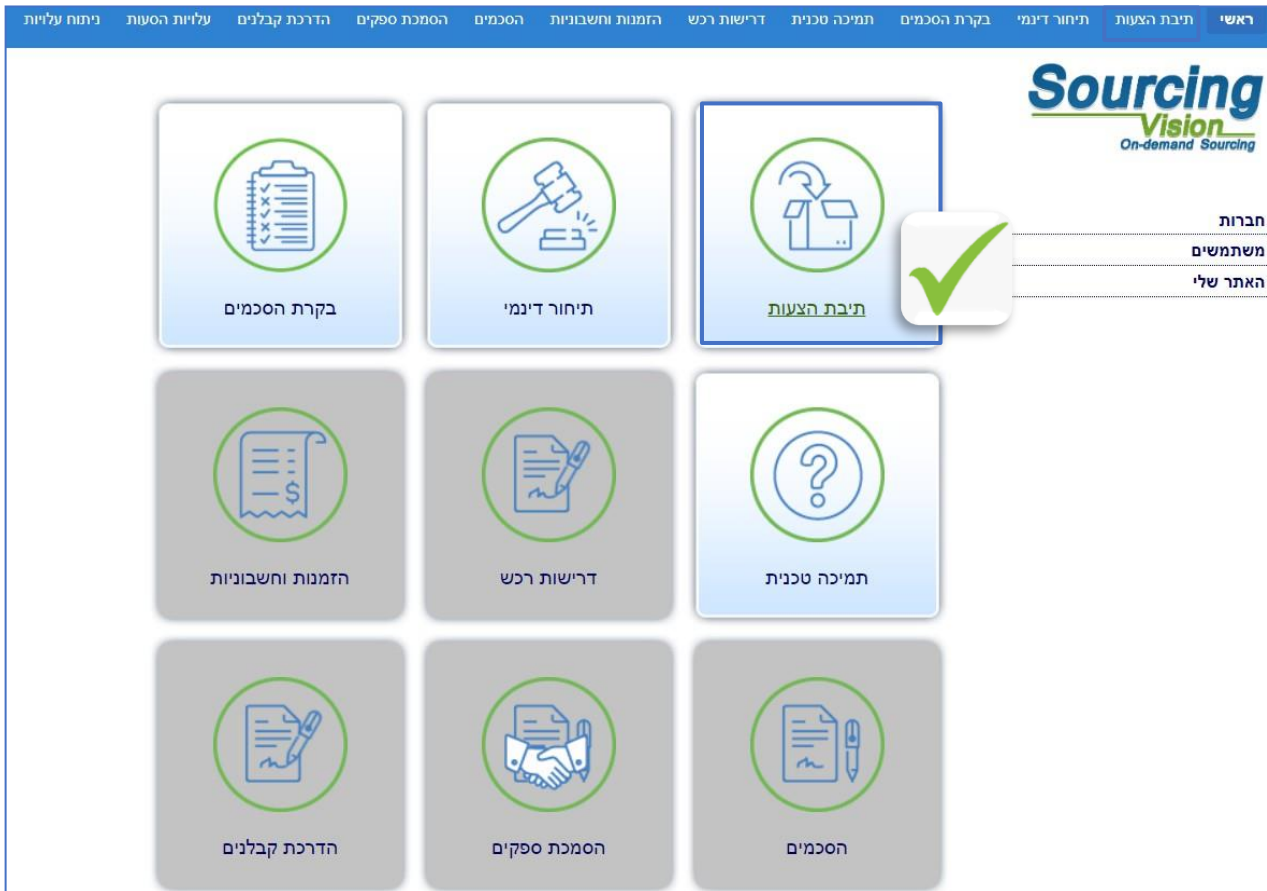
ראשי | תיבת הצעות | תיחור דינמי | בקרת הסכמים | תמיכה טכנית | דרישות רכש | הזמנות וחשבוניות | הסכמים | הסמכת ספקים | הדרכת קבלנים | עלויות הסעות | ניתוח עלויות

Sourcing Vision
On-demand Sourcing

חברות
משתמשים
האתר שלי

תיבת הצעות
תיחור דינמי
בקרת הסכמים
תמיכה טכנית
דרישות רכש
הזמנות וחשבוניות
הסכמים
הסמכת ספקים
הדרכת קבלנים